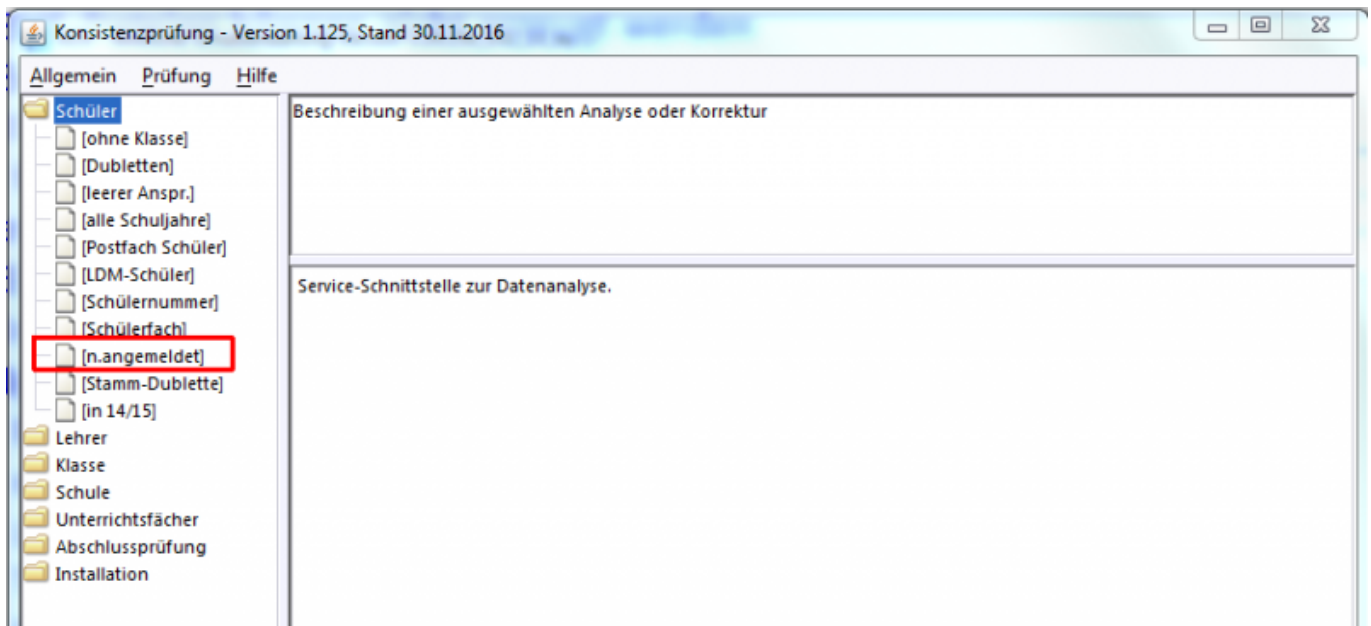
Konsistenzprüfung - Version 1.125, Stand 30.11.2016

Allgemein Prüfung Hilfe

Schüler
[ohne Klasse]
[Dubletten]
[leerer Anspr.]
[alle Schuljahre]
[Postfach Schüler]
[LDM-Schüler]
[Schülernummer]
[Schülerfach]
[n.angemeldet]
[Stamm-Dublette]
[in 14/15]
Lehrer
Klasse
Schule
Unterrichtsfächer
Abschlussprüfung
Installation

Beschreibung einer ausgewählten Analyse oder Korrektur

Service-Schnittstelle zur Datenanalyse.